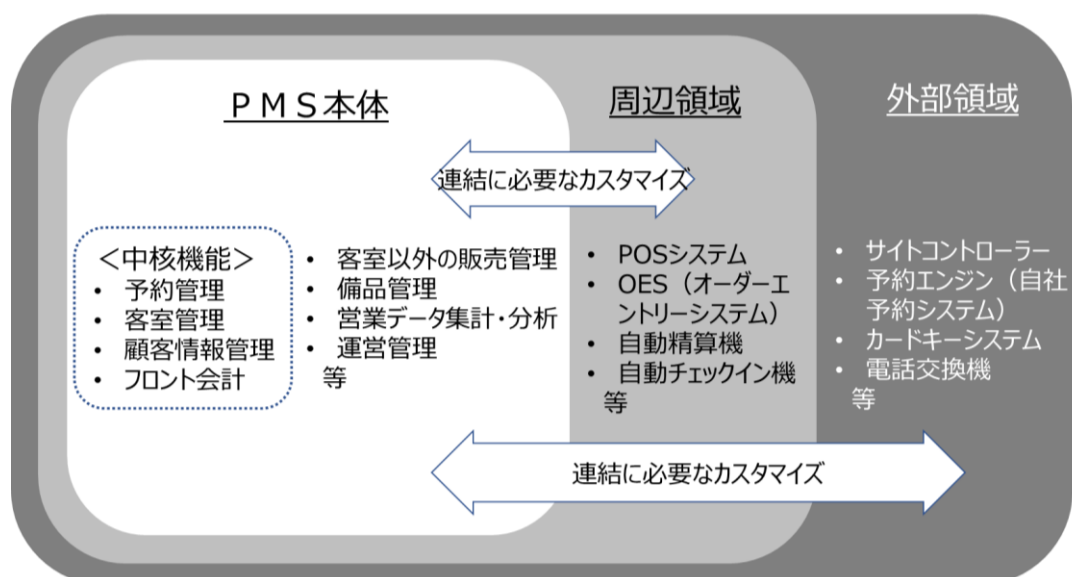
ＰＭＳ本体

周辺領域

外部領域

連結に必要なカスタマイズ

<中核機能>
• 予約管理
• 客室管理
• 顧客情報管理
• フロント会計

• 客室以外の販売管理
• 備品管理
• 営業データ集計・分析
• 運営管理
等

• POSシステム
• OES（オーダーエントリーシステム）
• 自動精算機
• 自動チェックイン機
等

• サイトコントローラー
• 予約エンジン（自社予約システム）
• カードキーシステム
• 電話交換機
等

連結に必要なカスタマイズ